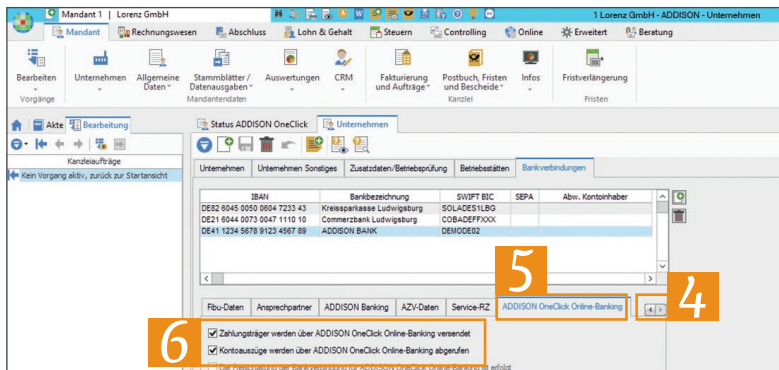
Mandant 1 | Lorenz GmbH

1 Lorenz GmbH - ADDISON - Unternehmen

Mandant | Rechnungswesen | Abschluss | Lohn & Gehalt | Steuern | Controlling | Online | Erweitert | Beratung

Bearbeiten
Vorgänge

Unternehmen | Allgemeine Daten | Stammblätter / Datenausgaben | Auswertungen | CRM
Mandantendaten

Fakturierung und Aufträge | Postbuch, Fristen und Bescheide | Infos
Kanzlei

Fristverlängerung
Fristen

Akte | Bearbeitung

Kanzleiaufträge

Kein Vorgang aktiv, zurück zur Startansicht

Status ADDISON OneClick | Unternehmen

Unternehmen | Unternehmen Sonstiges | Zusatzdaten/Betriebsprüfung | Betriebsstätten | Bankverbindungen

| IBAN | Bankbezeichnung | SWIFT BIC | SEPA | Abw. Kontoinhaber |
|---|---|---|---|---|
| DE82 6045 0050 0604 7233 43 | Kreissparkasse Ludwigsburg | SOLADES1LBG | | |
| DE21 6044 0073 0047 1110 10 | Commerzbank Ludwigsburg | COBADEFFXXX | | |
| DE41 1234 5678 9123 4567 89 | ADDISON BANK | DEMODE02 | | |

5

4

Fibu-Daten | Ansprechpartner | ADDISON Banking | AZV-Daten | Service-RZ | ADDISON OneClick Online-Banking

6

Zahlungsträger werden über ADDISON OneClick Online-Banking versendet

Kontoauszüge werden über ADDISON OneClick Online-Banking abgerufen

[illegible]